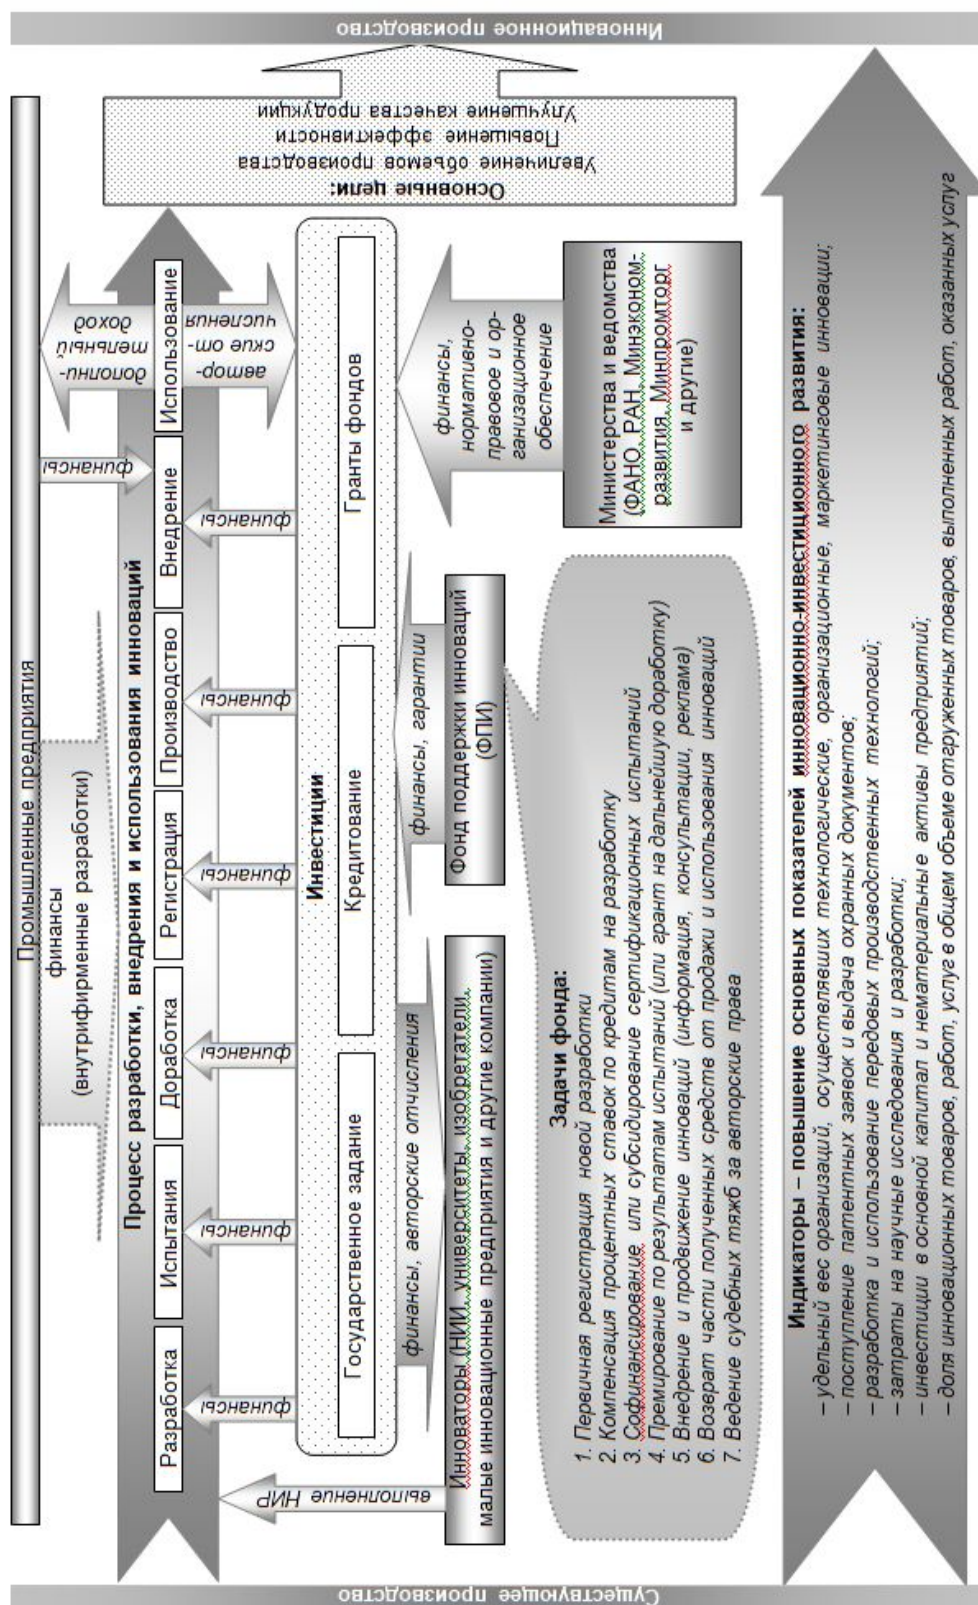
Инновационное производство

Существующее производство

Промышленные предприятия

финансы (внутрифирменные разработки)

Процесс разработки, внедрения и использования инноваций

Разработка

Испытания

Доработка

Регистрация

Производство

Внедрение

Использование

финансы

финансы

финансы

финансы

финансы

финансы

финансы

дополнительный доход

авторские отчисления

выполнение НИР

Основные цели:
Увеличение объемов производства
Повышение эффективности
Улучшение качества продукции

Инвестиции

Государственное задание

Кредитование

Гранты фондов

финансы, авторские отчисления

финансы, гарантии

финансы, нормативно-правовое и организационное обеспечение

Инноваторы (НИИ, университеты, изобретатели, малые инновационные предприятия и другие компании)

Фонд поддержки инноваций (ФПИ)

Министерства и ведомства (ФАНО РАН, Минэкономразвития, Минпромторг и другие)

Задачи фонда:
1. Первичная регистрация новой разработки
2. Компенсация процентных ставок по кредитам на разработку
3. Софинансирование или субсидирование сертификационных испытаний
4. Премирование по результатам испытаний (или грант на дальнейшую доработку)
5. Внедрение и продвижение инноваций (информация, консультации, реклама)
6. Возврат части полученных средств от продажи и использования инноваций
7. Ведение судебных тяжб за авторские права

Индикаторы – повышение основных показателей инновационно-инвестиционного развития:
– удельный вес организаций, осуществляющих технологические, организационные, маркетинговые инновации;
– поступление патентных заявок и выдача охранных документов;
– разработка и использование передовых производственных технологий;
– затраты на научные исследования и разработки;
– инвестиции в основной капитал и нематериальные активы предприятий;
– доля инновационных товаров, работ, услуг в общем объеме отгруженных товаров, выполненных работ, оказанных услуг